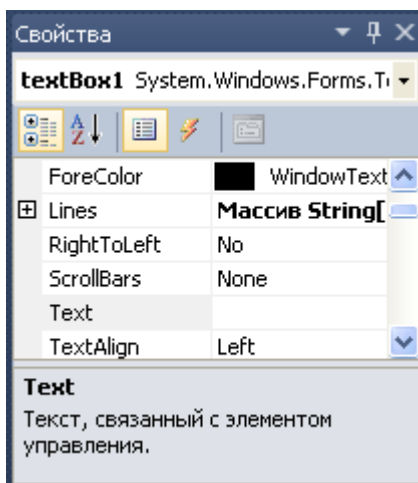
Свойства

textBox1 System.Windows.Forms.T

| | |
|---|---|
| ForeColor | WindowText |
| ⊞ Lines | Массив String[ |
| RightToLeft | No |
| ScrollBars | None |
| Text | |
| TextAlign | Left |

Text

Текст, связанный с элементом управления.